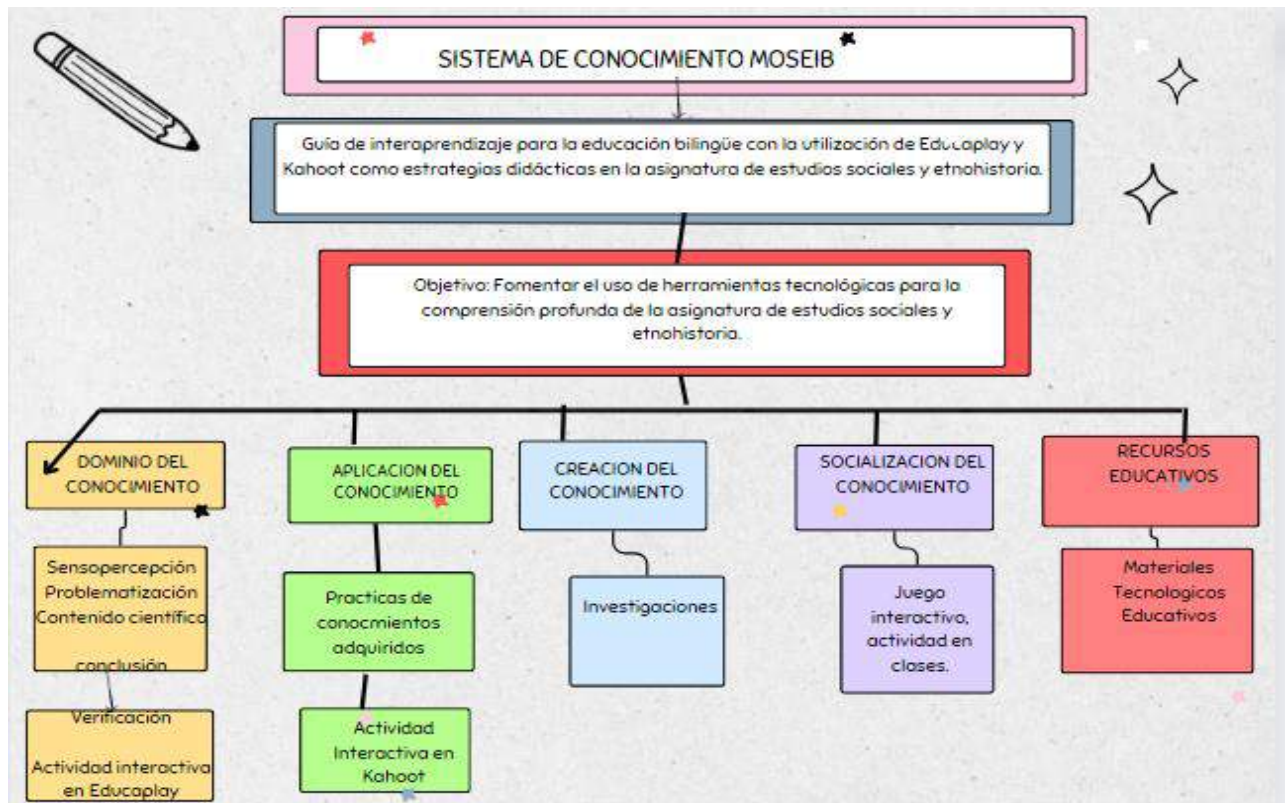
SISTEMA DE CONOCIMIENTO MOSEIB

Guía de interaprendizaje para la educación bilingüe con la utilización de Educaplay y Kahoot como estrategias didácticas en la asignatura de estudios sociales y etnohistoria.

Objetivo: Fomentar el uso de herramientas tecnológicas para la comprensión profunda de la asignatura de estudios sociales y etnohistoria.

DOMINIO DEL CONOCIMIENTO

Sensopercepción
Problematización
Contenido científico
conclusión

Verificación

Actividad interactiva en Educaplay

APLICACION DEL CONOCIMIENTO

Practicas de conocmientos adquiridos

Actividad Interactiva en Kahoot

CREACION DEL CONOCIMIENTO

Investigaciones

SOCIALIZACION DEL CONOCIMIENTO

Juego interactivo, actividad en clases.

RECURSOS EDUCATIVOS

Materiales Tecnologicos Educativos